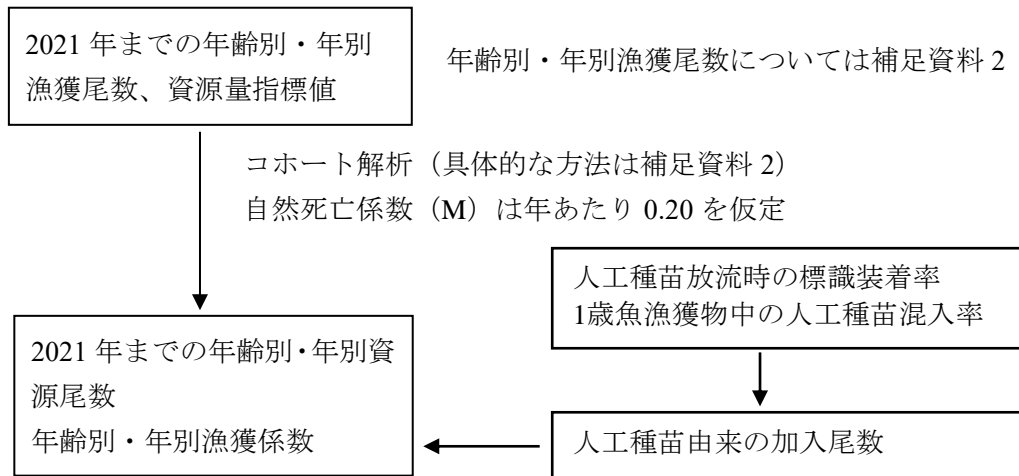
2021 年までの年齢別・年別漁獲尾数、資源量指標値

年齢別・年別漁獲尾数については補足資料 2

コホート解析（具体的な方法は補足資料 2）
自然死亡係数（M）は年あたり 0.20 を仮定

人工種苗放流時の標識装着率
1歳魚漁獲物中の人工種苗混入率

2021 年までの年齢別・年別資源尾数
年齢別・年別漁獲係数

人工種苗由来の加入尾数